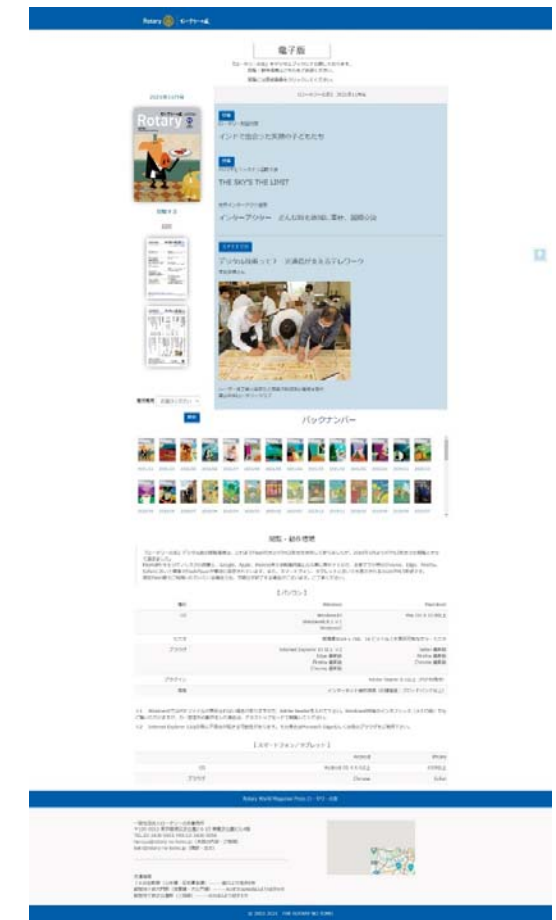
Rotary ロータリーの友

電子版

2021年11月号

Rotary

ロータリーの友 2021年11月号

特集

インドで出会った笑顔の子どもたち

特集

THE SKY'S THE LIMIT

インターアクター

デジタル

バックナンバー

閲覧・動作環境

【パソコン】

【スマートフォン/タブレット】

Rotary World Magazine Press

© 2013-2024 THE ROTARY-NO-TOMO